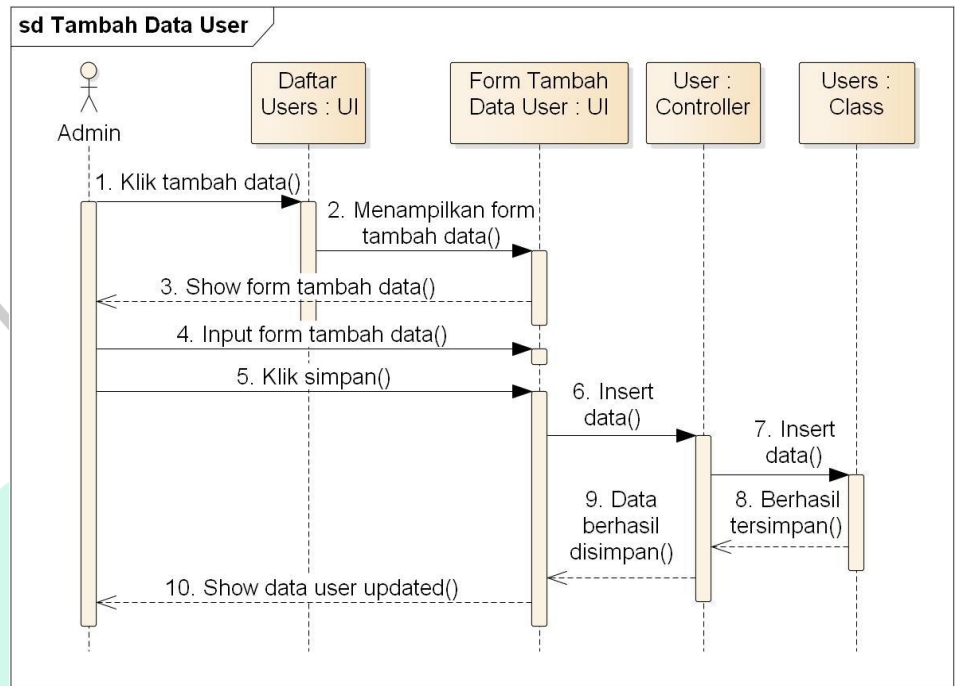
sd Tambah Data User

Admin

Daftar Users : UI

Form Tambah Data User : UI

User : Controller

Users : Class

1. Klik tambah data()

2. Menampilkan form tambah data()

3. Show form tambah data()

4. Input form tambah data()

5. Klik simpan()

6. Insert data()

7. Insert data()

8. Berhasil tersimpan()

9. Data berhasil disimpan()

10. Show data user updated()